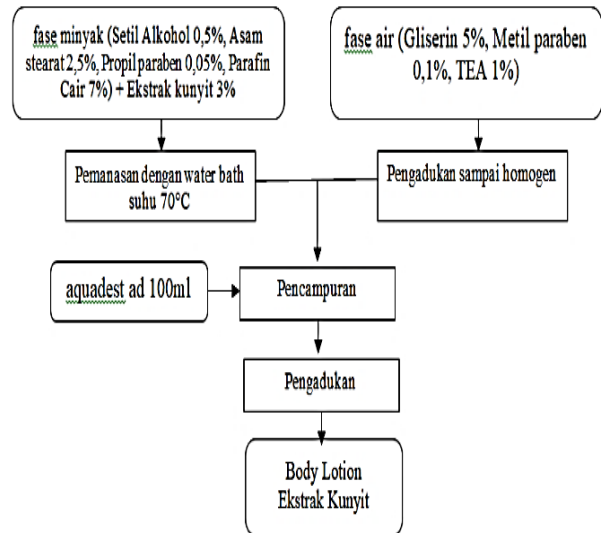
fase minyak (Setil Alkohol 0,5%, Asam stearat 2,5%, Propil paraben 0,05%, Parafin Cair 7%) + Ekstrak kunyit 3%

fase air (Gliserin 5%, Metil paraben 0,1%, TEA 1%)

Pemanasan dengan water bath suhu 70°C

Pengadukan sampai homogen

aquadest ad 100ml

Pencampuran

Pengadukan

Body Lotion Ekstrak Kunyit